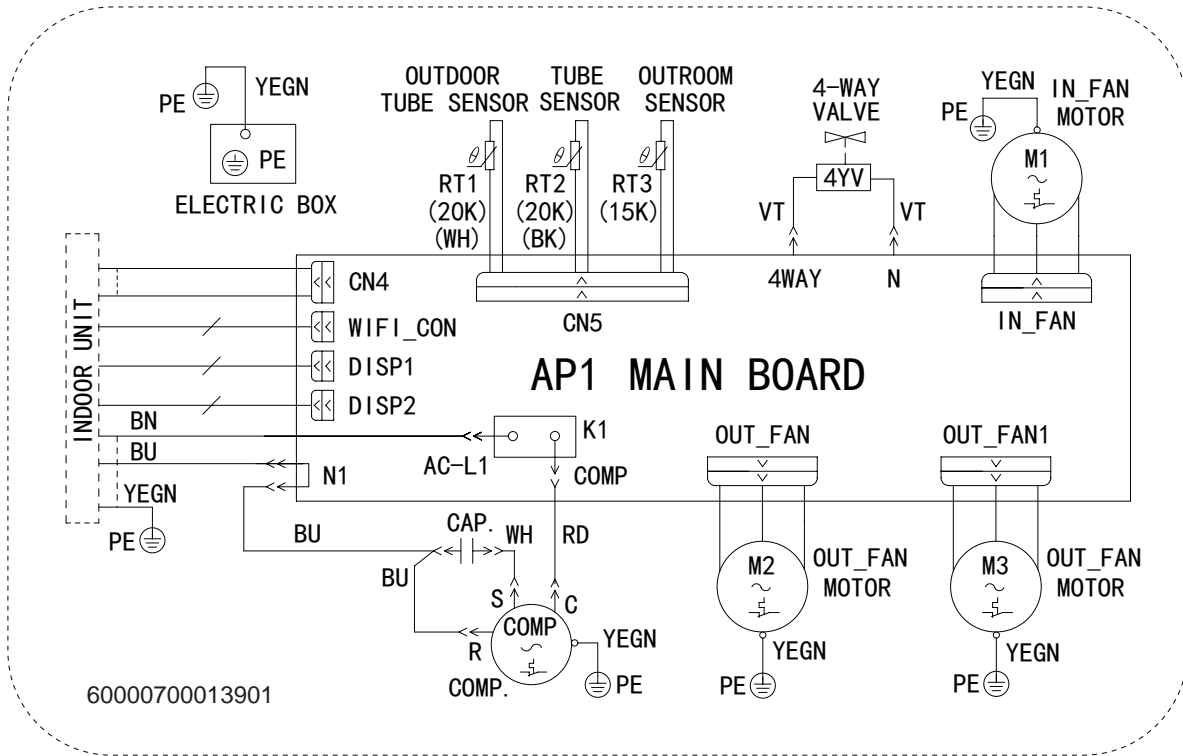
PE
YEGN
PE
ELECTRIC BOX

OUTDOOR TUBE SENSOR
TUBE SENSOR
OUTROOM SENSOR
RT1 (20K) (WH)
RT2 (20K) (BK)
RT3 (15K)

4-WAY VALVE
4YV
VT
VT
4WAY
N

YEGN
IN_FAN MOTOR
PE
M1
IN_FAN

INDOOR UNIT
CN4
WIFI_CON
DISP1
DISP2
CN5

AP1 MAIN BOARD

BN
BU
YEGN
PE
K1
AC-L1
COMP
N1

OUT_FAN
OUT_FAN1

BU
CAP.
WH
RD
BU
S
C
R
COMP
YEGN
PE
COMP.

M2
OUT_FAN MOTOR
YEGN
PE

M3
OUT_FAN MOTOR
YEGN
PE

60000700013901